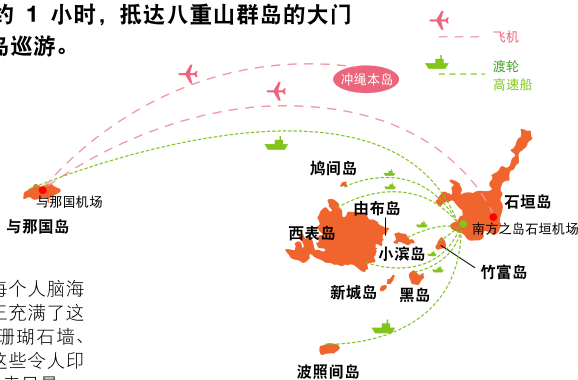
约 1 小时，抵达八重山群岛的大门
岛巡游。

飞机
渡轮
高速船

冲绳本岛

与那国机场
与那国岛

鸠间岛
由布岛
西表岛
小滨岛
石垣岛
南方之岛石垣机场
竹富岛
新城岛
黑岛
波照间岛

每个人脑海
充满了这
珊瑚石墙、
这些令人印
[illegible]